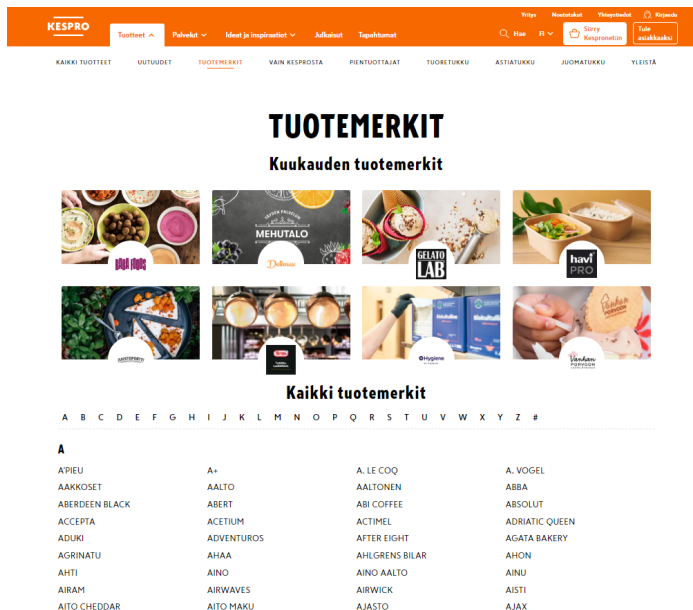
KESPRO

Yritys Noutotukut Yhteystiedot Kirjaudu

Tuotteet Palvelut Ideat ja inspiraatiot Julkaisut Tapahtumat

Hae FI Siirry Kespronetiin Tule asiakkaaksi

KAIKKI TUOTTEET UUTUUDET TUOTEMERKIT VAIN KESPROSTA PIENTUOTTAJAT TUORETUKKU ASTIATUKKU JUOMATUKKU YLEISTÄ

TUOTEMERKIT

Kuukauden tuotemerkit

MEHUTALO

Dilmaa

GELATO LAB

havi PRO

Hygiene

Vanhan PORVOON

Kaikki tuotemerkit

A B C D E F G H I J K L M N O P Q R S T U V W X Y Z #

A

| A'PIEU | A+ | A. LE COQ | A. VOGEL |
|---|---|---|---|
| AAKKOSET | AALTO | AALTONEN | ABBA |
| ABERDEEN BLACK | ABERT | ABI COFFEE | ABSOLUT |
| ACCEPTA | ACETIUM | ACTIMEL | ADRIATIC QUEEN |
| ADUKI | ADVENTUROS | AFTER EIGHT | AGATA BAKERY |
| AGRINATU | AHAA | AHLGRENS BILAR | AHON |
| AHTI | AINO | AINO AALTO | AINU |
| AIRAM | AIRWAVES | AIRWICK | AISTI |
| AITO CHEDDAR | AITO MAKU | AJASTO | AJAX |